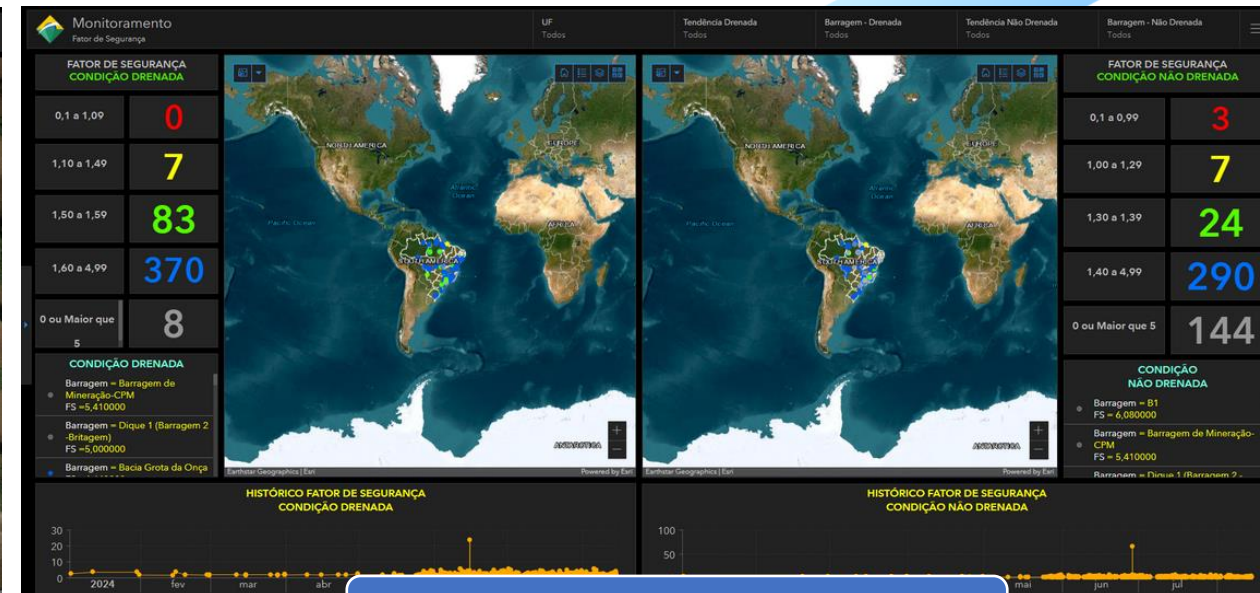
Monitoramento
Fator de Segurança

UF
Todos

Tendência Drenada
Todos

Barragem - Drenada
Todos

Tendência Não Drenada
Todos

Barragem - Não Drenada
Todos

FATOR DE SEGURANÇA
CONDIÇÃO DRENADA

| | |
|---|---|
| 0,1 a 1,09 | 0 |
| 1,10 a 1,49 | 7 |
| 1,50 a 1,59 | 83 |
| 1,60 a 4,99 | 370 |
| 0 ou Maior que 5 | 8 |

CONDIÇÃO DRENADA

Barragem = Barragem de Mineração-CPM
FS =5,410000

Barragem = Dique 1 (Barragem 2 -Britagem)
FS =5,000000

Barragem = Bacia Grota da Onça

NORTH AMERICA
EUROPE
Atlantic Ocean
Pacific Ocean
AFRICA
SOUTH AMERICA
ANTARCTICA
Earthstar Geographics | Esri
Powered by Esri

NORTH AMERICA
EUROPE
Atlantic Ocean
Pacific Ocean
AFRICA
SOUTH AMERICA
ANTARCTICA
Earthstar Geographics | Esri
Powered by Esri

FATOR DE SEGURANÇA
CONDIÇÃO NÃO DRENADA

| | |
|---|---|
| 0,1 a 0,99 | 3 |
| 1,00 a 1,29 | 7 |
| 1,30 a 1,39 | 24 |
| 1,40 a 4,99 | 290 |
| 0 ou Maior que 5 | 144 |

CONDIÇÃO
NÃO DRENADA

Barragem = B1
FS = 6,080000

Barragem = Barragem de Mineração-CPM
FS = 5,410000

Barragem = Dique 1 (Barragem 2 -

HISTÓRICO FATOR DE SEGURANÇA
CONDIÇÃO DRENADA

30
20
10
0
2024
fev
mar
abr

HISTÓRICO FATOR DE SEGURANÇA
CONDIÇÃO NÃO DRENADA

100
50
0
mai
jun
jul